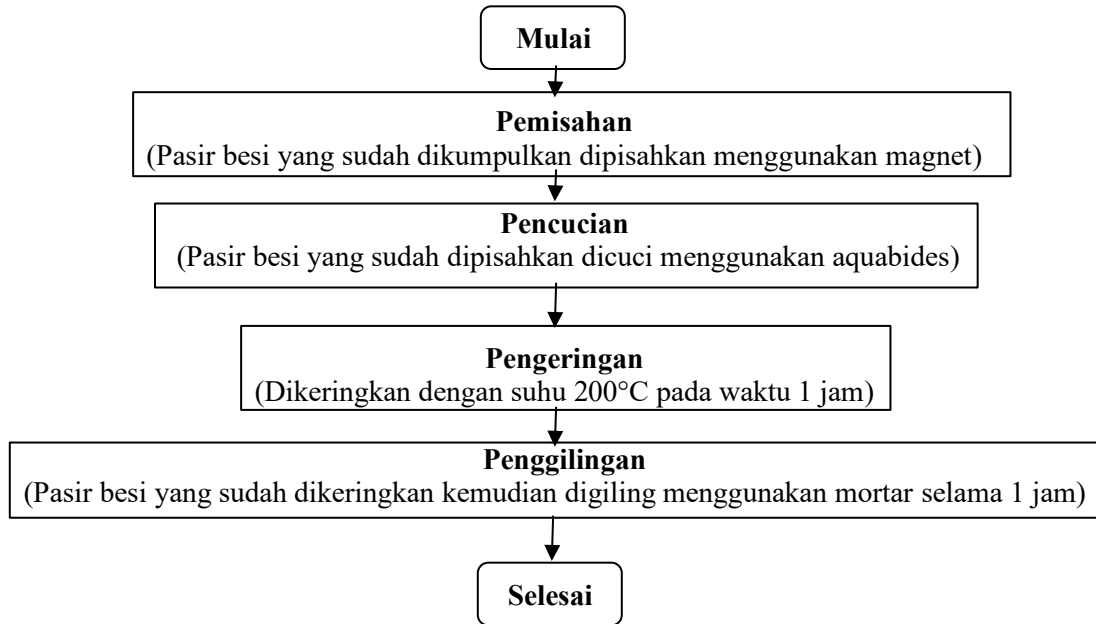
Mulai

Pemisahan
(Pasir besi yang sudah dikumpulkan dipisahkan menggunakan magnet)

Pencucian
(Pasir besi yang sudah dipisahkan dicuci menggunakan aquabides)

Pengeringan
(Dikeringkan dengan suhu 200°C pada waktu 1 jam)

Penggilingan
(Pasir besi yang sudah dikeringkan kemudian digiling menggunakan mortar selama 1 jam)

Selesai